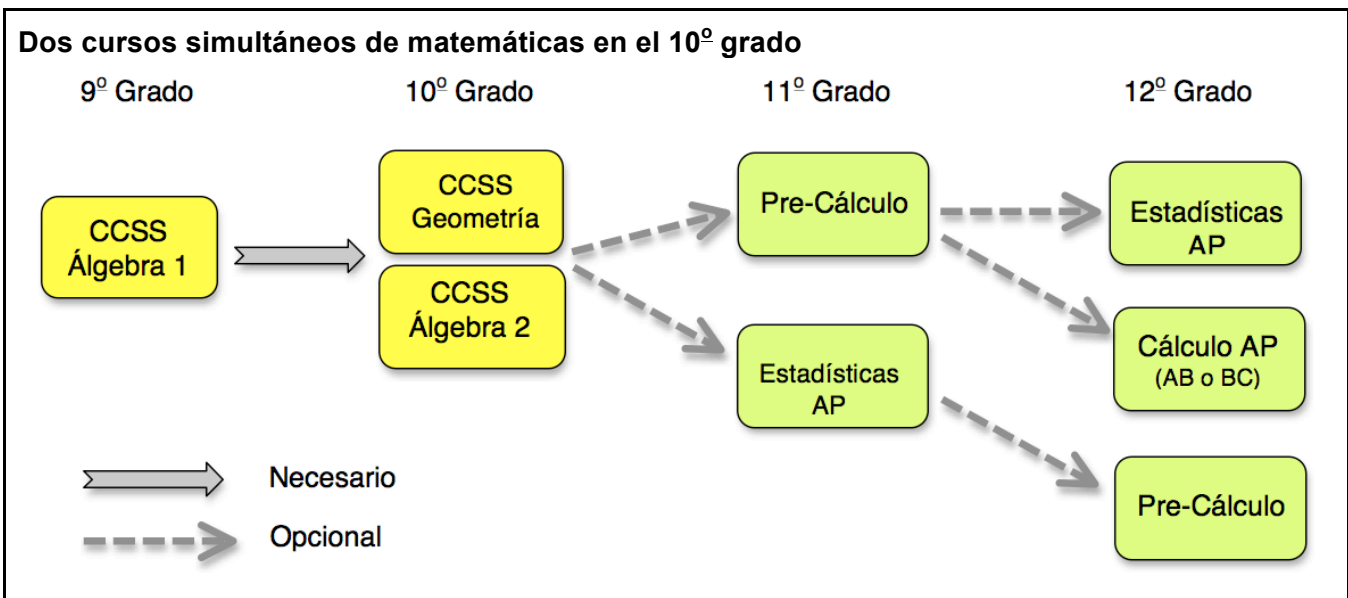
Dos cursos simultáneos de matemáticas en el 10º grado

9º Grado

10º Grado

11º Grado

12º Grado

CCSS Álgebra 1

CCSS Geometría

CCSS Álgebra 2

Pre-Cálculo

Estadísticas AP

Estadísticas AP

Cálculo AP (AB o BC)

Pre-Cálculo

Necesario

Opcional